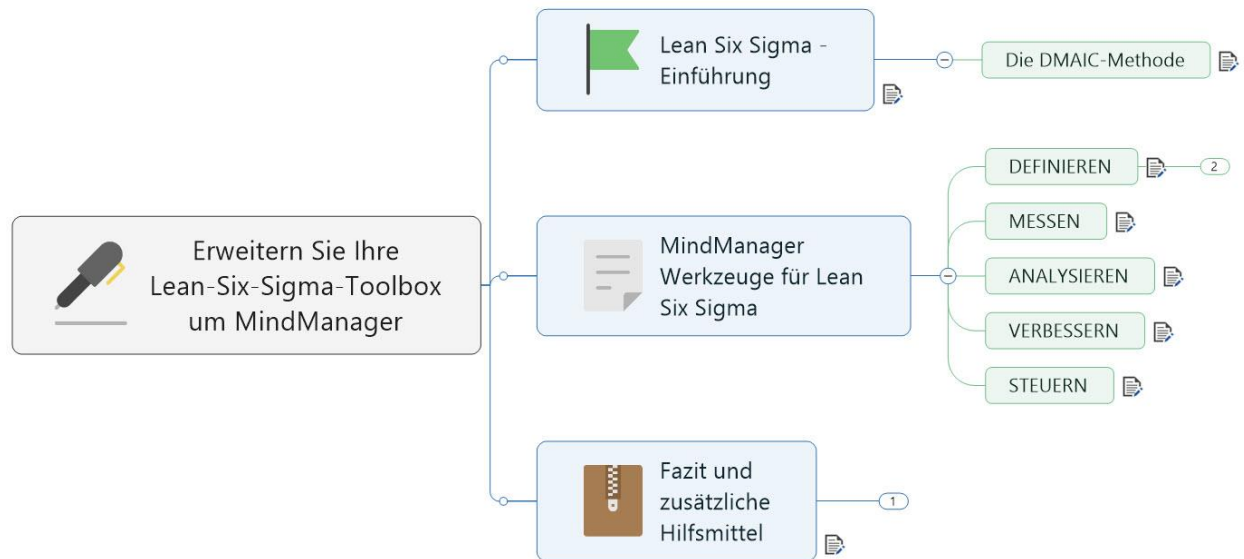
Erweitern Sie Ihre Lean-Six-Sigma-Toolbox um MindManager

Lean Six Sigma - Einführung

Die DMAIC-Methode

MindManager Werkzeuge für Lean Six Sigma

DEFINIEREN

2

MESSEN

ANALYSIEREN

VERBESSERN

STEUERN

Fazit und zusätzliche Hilfsmittel

1